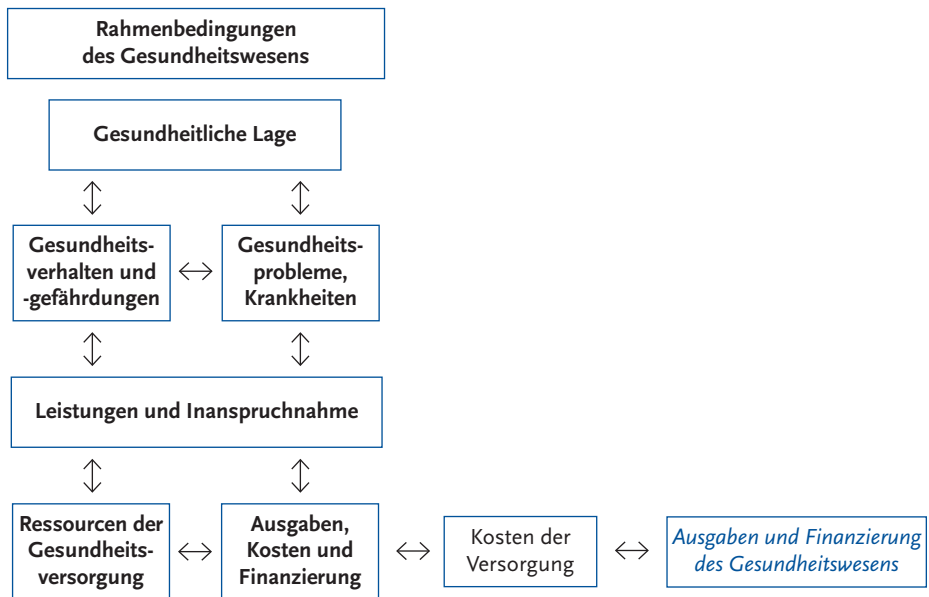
Rahmenbedingungen des Gesundheitswesens

Gesundheitliche Lage

Gesundheitsverhalten und -gefährdungen

Gesundheitsprobleme, Krankheiten

Leistungen und Inanspruchnahme

Ressourcen der Gesundheitsversorgung

Ausgaben, Kosten und Finanzierung

Kosten der Versorgung

Ausgaben und Finanzierung des Gesundheitswesens